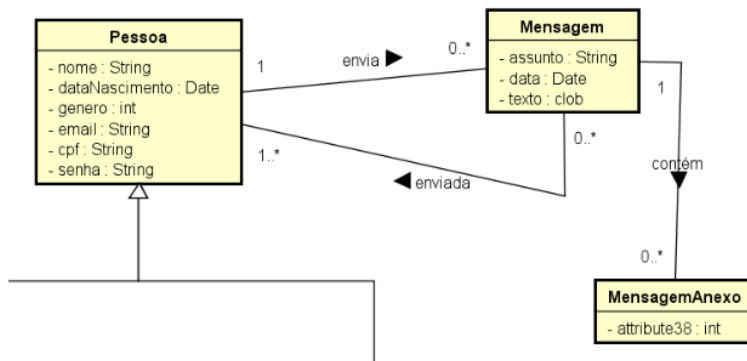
Pessoa
- nome : String
- dataNascimento : Date
- genero : int
- email : String
- cpf : String
- senha : String

1
envia ▶
0..*

Mensagem
- assunto : String
- data : Date
- texto : clob

1..*
◀ enviada
0..*

1
contém
0..*

MensagemAnexo
- attribute38 : int